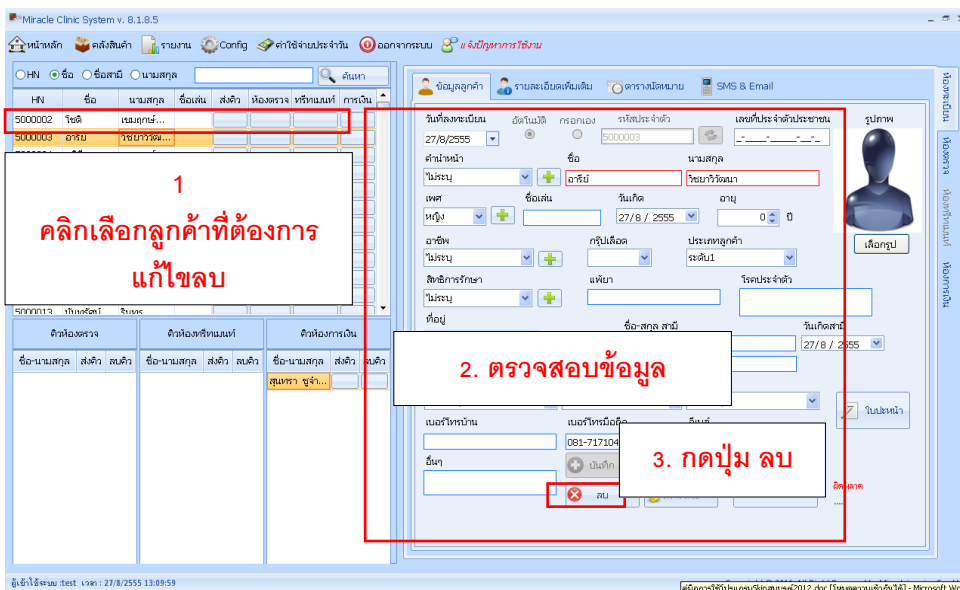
Miracle Clinic System v. 8.1.8.5

หน้าหลัก คลังสินค้า รายงาน Config ค่าใช้จ่ายประจำวัน ออกจากระบบ แจ้งปัญหาการใช้งาน

HN ชื่อ ชื่อสามี นามสกุล ค้นหา

| HN | ชื่อ | นามสกุล | ชื่อเล่น | ส่งคิว | ห้องตรวจ | ทรีทเมนท์ | การเงิน |
|---|---|---|---|---|---|---|---|
| 5000002 | โชติ | เขมฤกษ์... | | | | | |
| 5000003 | อารีย์ | วิชยาวิวัฒ... | | | | | |
| 5000013 | นันทรัตน์ | ริมทร | | | | | |

1
คลิกเลือกลูกค้าที่ต้องการแก้ไขลบ

| คิวห้องตรวจ | | |
|---|---|---|
| ชื่อ-นามสกุล | ส่งคิว | ลบคิว |

| คิวห้องทรีทเมนท์ | | |
|---|---|---|
| ชื่อ-นามสกุล | ส่งคิว | ลบคิว |

| คิวห้องการเงิน | | |
|---|---|---|
| ชื่อ-นามสกุล | ส่งคิว | ลบคิว |
| สุนทรา ชูจำ... | | |

ข้อมูลลูกค้า รายละเอียดเพิ่มเติม ตารางนัดหมาย SMS & Email

วันที่ลงทะเบียน 27/8/2555 อัตโนมัติ กรอกเอง รหัสประจำตัว 5000003 เลขที่ประจำตัวประชาชน รูปภาพ
คำนำหน้า ไม่ระบุ ชื่อ อารีย์ นามสกุล วิชยาวิวัฒนา
เพศ หญิง ชื่อเล่น วันเกิด 27/8 / 2555 อายุ 0 ปี เลือกรูป
อาชีพ ไม่ระบุ กรุ๊ปเลือด ประเภทลูกค้า ระดับ1
สิทธิการรักษา ไม่ระบุ แพ้ยา โรคประจำตัว
ที่อยู่ ชื่อ-สกุล สามี วันเกิดสามี 27/8 / 2555

2. ตรวจสอบข้อมูล

ใบปะหน้า
เบอร์โทรบ้าน เบอร์โทรมือถือ 081-717104 อีเมล์
อื่นๆ บันทึก ลบ

3. กดปุ่ม ลบ

ห้องทะเบียน ห้องตรวจ ห้องทรีทเมนท์ ห้องการเงิน

ผู้เข้าใช้ระบบ :test เวลา : 27/8/2555 13:09:59